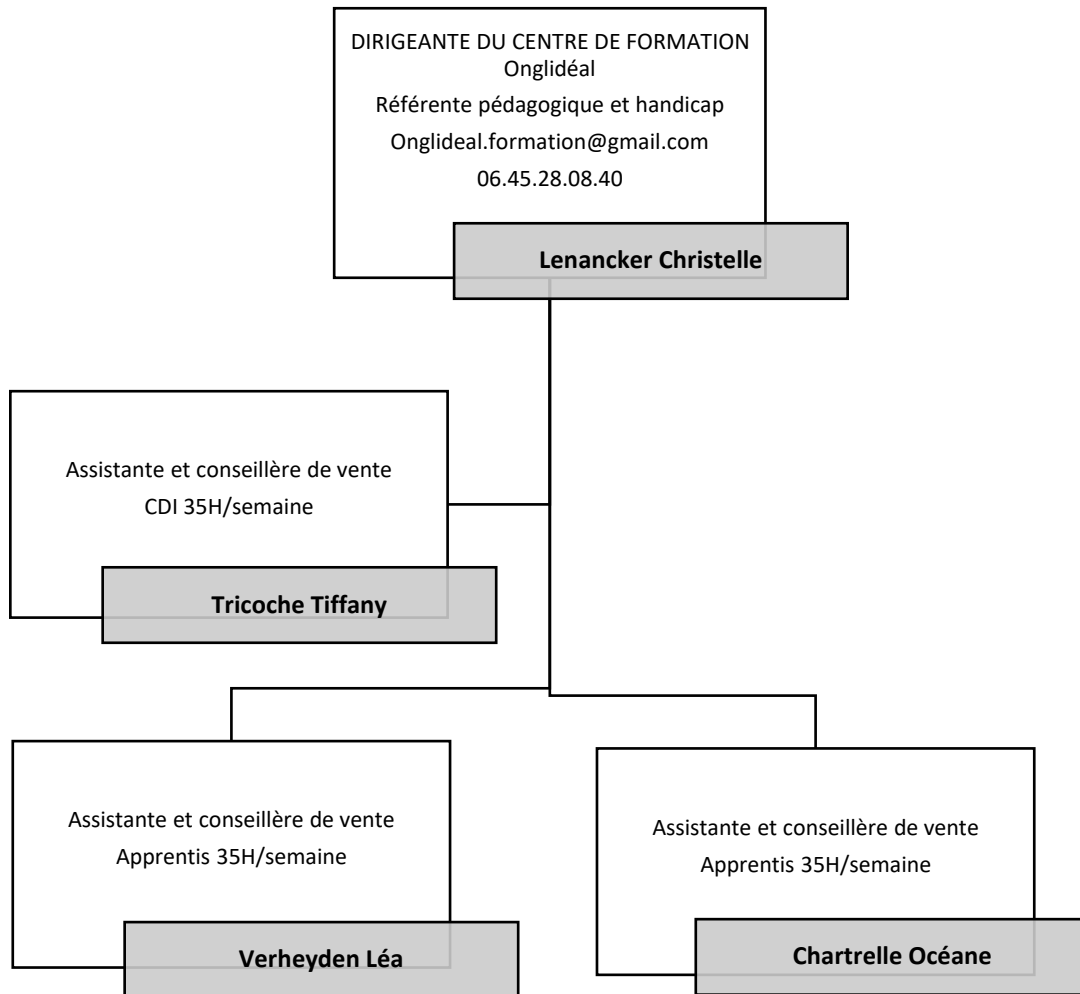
DIRIGEANTE DU CENTRE DE FORMATION
Onglidéal
Référente pédagogique et handicap
Onglideal.formation@gmail.com
06.45.28.08.40

Lenancker Christelle

Assistante et conseillère de vente
CDI 35H/semaine

Tricoche Tiffany

Assistante et conseillère de vente
Apprentis 35H/semaine

Verheyden Léa

Assistante et conseillère de vente
Apprentis 35H/semaine

Chartrelle Océane